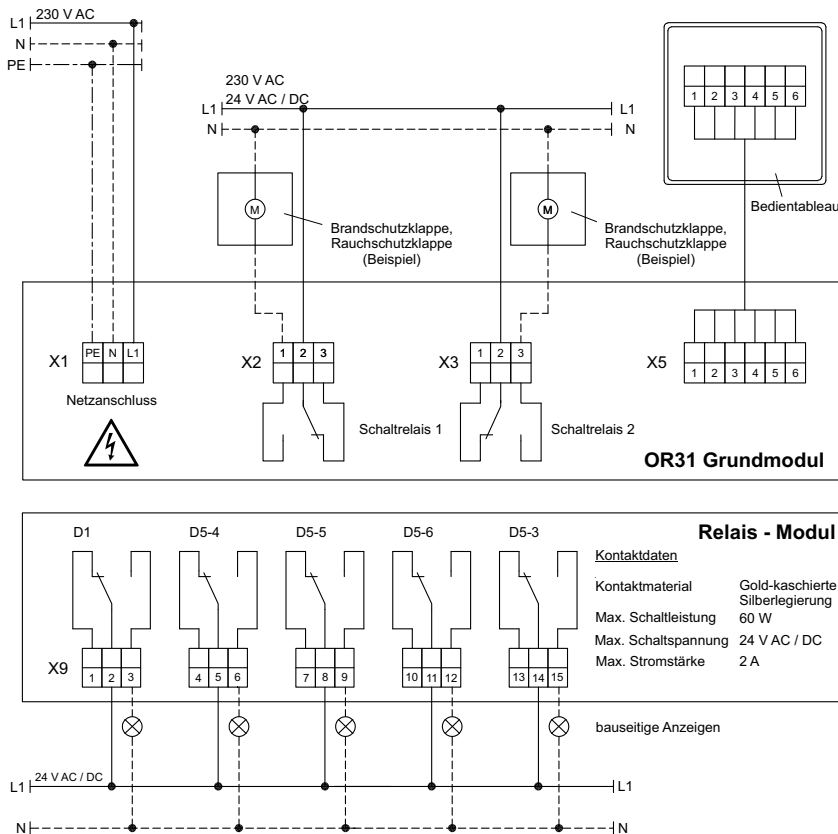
L1 230 V AC
N
PE

230 V AC
24 V AC / DC
L1
N
L1
N

1 2 3 4 5 6

M
Brandschutzklappe, Rauchschutzklappe (Beispiel)

M
Brandschutzklappe, Rauchschutzklappe (Beispiel)

Bedientableau

X1 PE N L1
Netzanschluss

X2 1 2 3
Schaltrelais 1

X3 1 2 3
Schaltrelais 2

X5 1 2 3 4 5 6

OR31 Grundmodul

D1 D5-4 D5-5 D5-6 D5-3

Relais - Modul

Kontaktdaten

| Kontaktmaterial | Gold-kaschierte Silberlegierung |
|---|---|
| Max. Schaltleistung | 60 W |
| Max. Schaltspannung | 24 V AC / DC |
| Max. Stromstärke | 2 A |

X9 1 2 3 4 5 6 7 8 9 10 11 12 13 14 15

bauseitige Anzeigen

L1 24 V AC / DC
L1
N
N